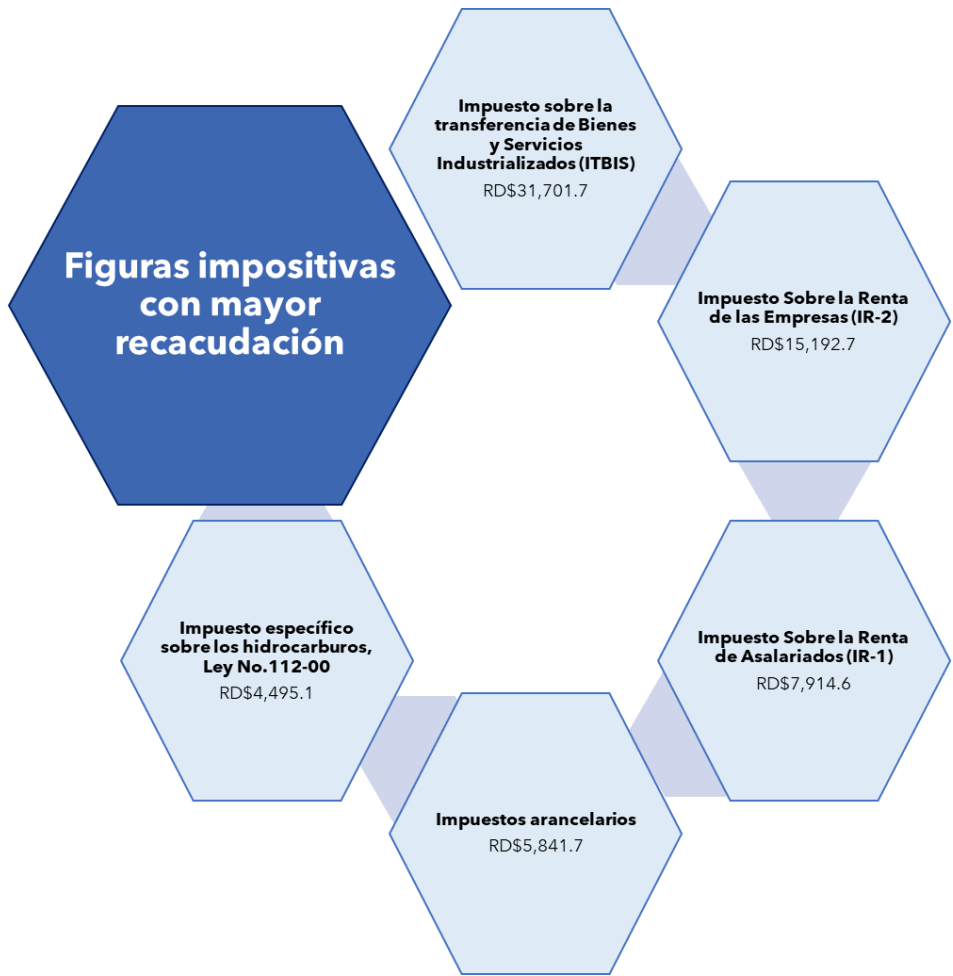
Figuras impositivas con mayor recacudación

Impuesto sobre la transferencia de Bienes y Servicios Industrializados (ITBIS)
RD$31,701.7

Impuesto Sobre la Renta de las Empresas (IR-2)
RD$15,192.7

Impuesto Sobre la Renta de Asalariados (IR-1)
RD$7,914.6

Impuestos arancelarios
RD$5,841.7

Impuesto específico sobre los hidrocarburos, Ley No.112-00
RD$4,495.1